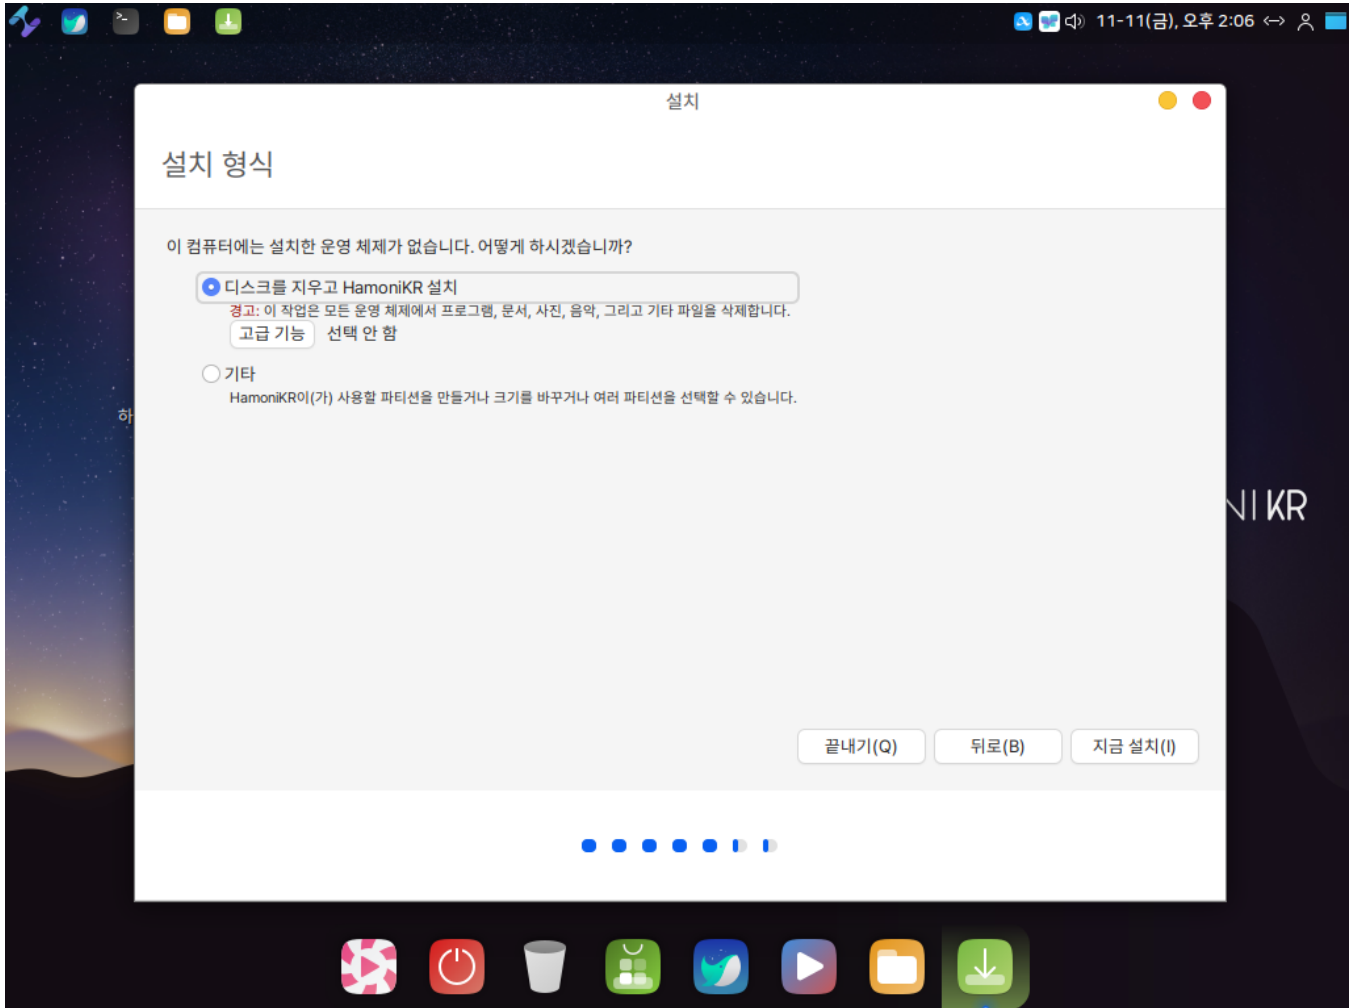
11-11(금), 오후 2:06

설치

설치 형식

이 컴퓨터에는 설치한 운영 체제가 없습니다. 어떻게 하시겠습니까?

디스크를 지우고 HamoniKR 설치

경고: 이 작업은 모든 운영 체제에서 프로그램, 문서, 사진, 음악, 그리고 기타 파일을 삭제합니다.

고급 기능 선택 안 함

기타

HamoniKR이(가) 사용할 파티션을 만들거나 크기를 바꾸거나 여러 파티션을 선택할 수 있습니다.

하

NI KR

끝내기(Q) 뒤로(B) 지금 설치(I)